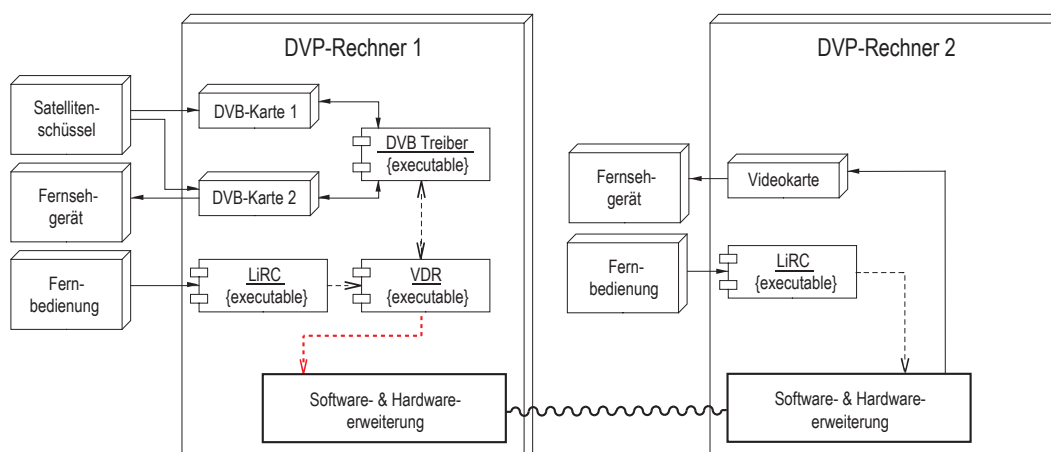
DVP-Rechner 1

DVP-Rechner 2

Satellitenschüssel

DVB-Karte 1

DVB Treiber
{executable}

DVB-Karte 2

Fernsehgerät

Fernbedienung

LiRC
{executable}

VDR
{executable}

Software- & Hardwareerweiterung

Fernsehgerät

Videokarte

Fernbedienung

LiRC
{executable}

Software- & Hardwareerweiterung